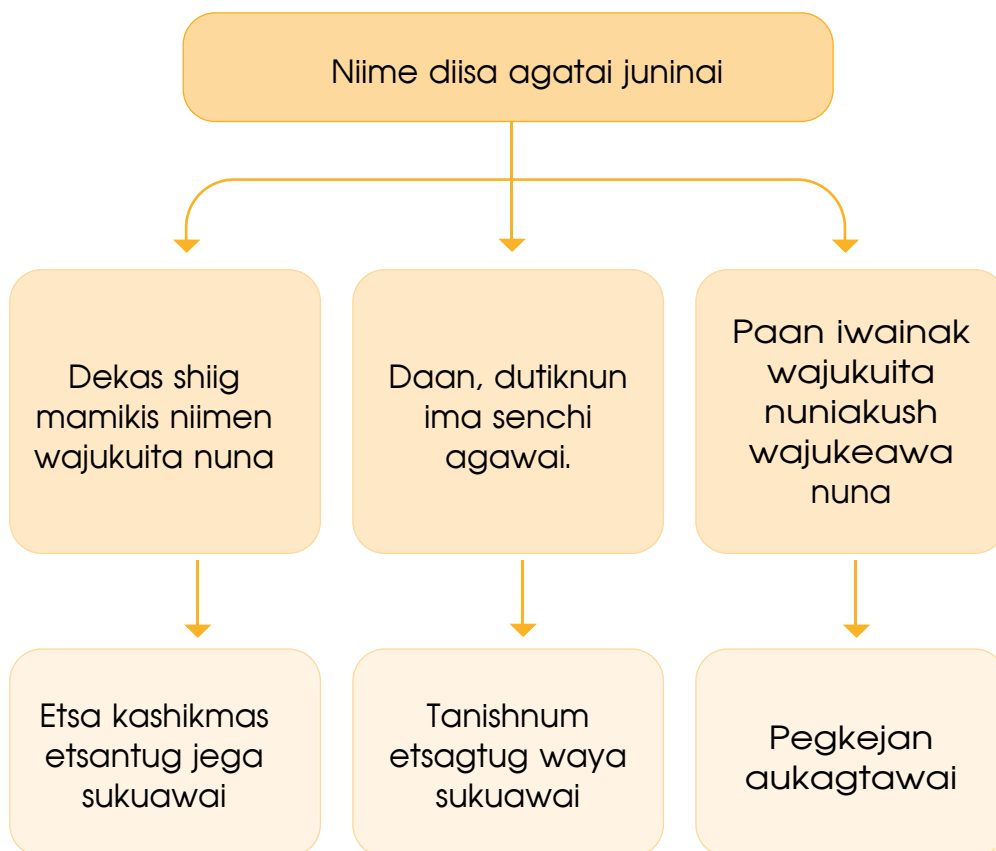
Niime diisa agatai juninai

Dekas shiig mamikis niimen wajukuita nuna

Daan, dutiknun ima senchi agawai.

Paan iwainak wajukuita nuniakush wajukeawa nuna

Etsa kashikmas etsantug jega sukuawai

Tanishnum etsagtug waya sukuawai

Pegkejan aukagtawai